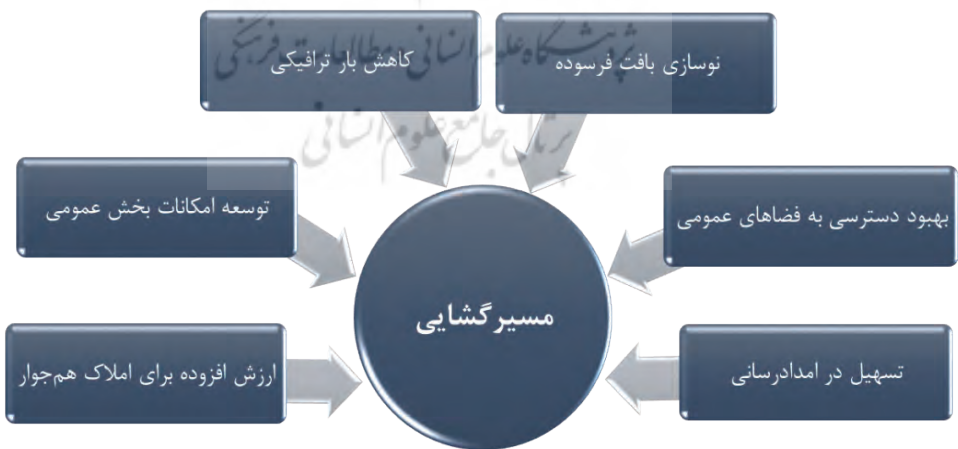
پژوهشگاه علوم انسانی و مطالعات فرهنگی
پرتال جامع علوم انسانی

نوسازی بافت فرسوده

کاهش بار ترافیکی

بهبود دسترسی به فضاهای عمومی

توسعه امکانات بخش عمومی

مسیرگشایی

تسهیل در امدادرسانی

ارزش افزوده برای املاک هم‌جوار